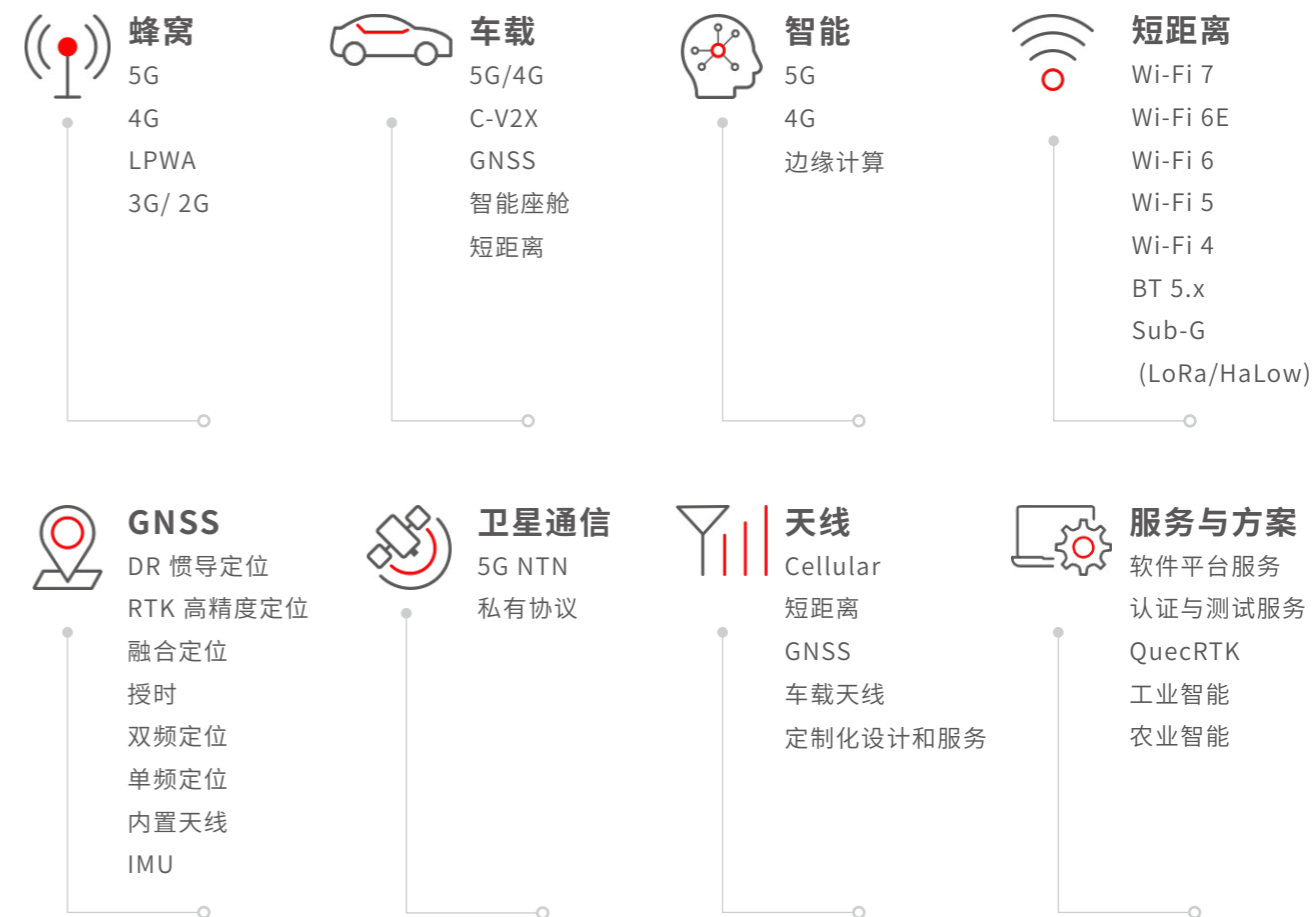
蜂窝
5G
4G
LPWA
3G/ 2G

车载
5G/4G
C-V2X
GNSS
智能座舱
短距离

智能
5G
4G
边缘计算

短距离
Wi-Fi 7
Wi-Fi 6E
Wi-Fi 6
Wi-Fi 5
Wi-Fi 4
BT 5.x
Sub-G
(LoRa/HaLow)

GNSS
DR 惯导定位
RTK 高精度定位
融合定位
授时
双频定位
单频定位
内置天线
IMU

卫星通信
5G NTN
私有协议

天线
Cellular
短距离
GNSS
车载天线
定制化设计和服务

服务与方案
软件平台服务
认证与测试服务
QuecRTK
工业智能
农业智能